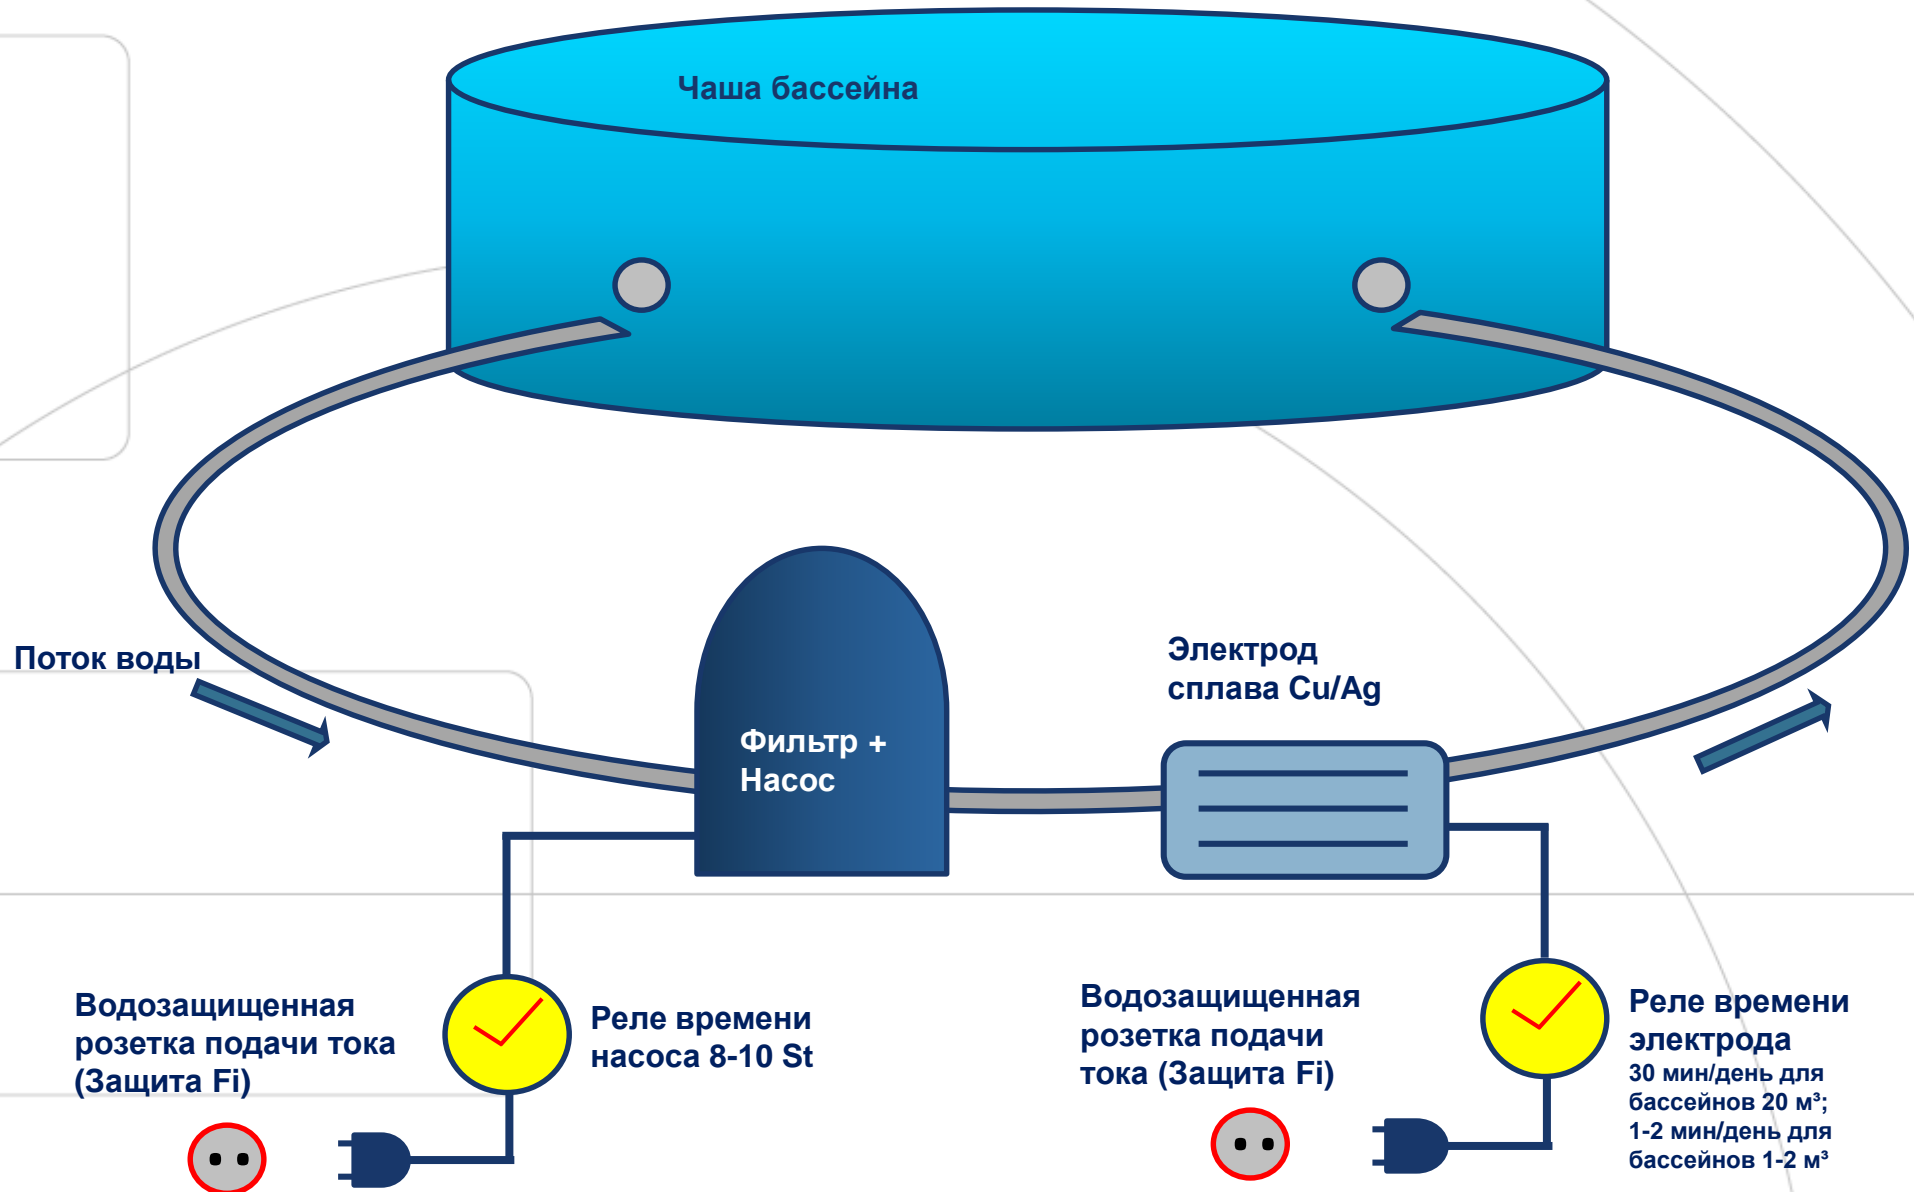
Чаша бассейна

Поток воды

Фильтр + Насос

Электрод сплава Cu/Ag

Водозащищенная розетка подачи тока (Защита Fi)

Реле времени насоса 8-10 St

Водозащищенная розетка подачи тока (Защита Fi)

Реле времени электрода
30 мин/день для бассейнов 20 м³;
1-2 мин/день для бассейнов 1-2 м³